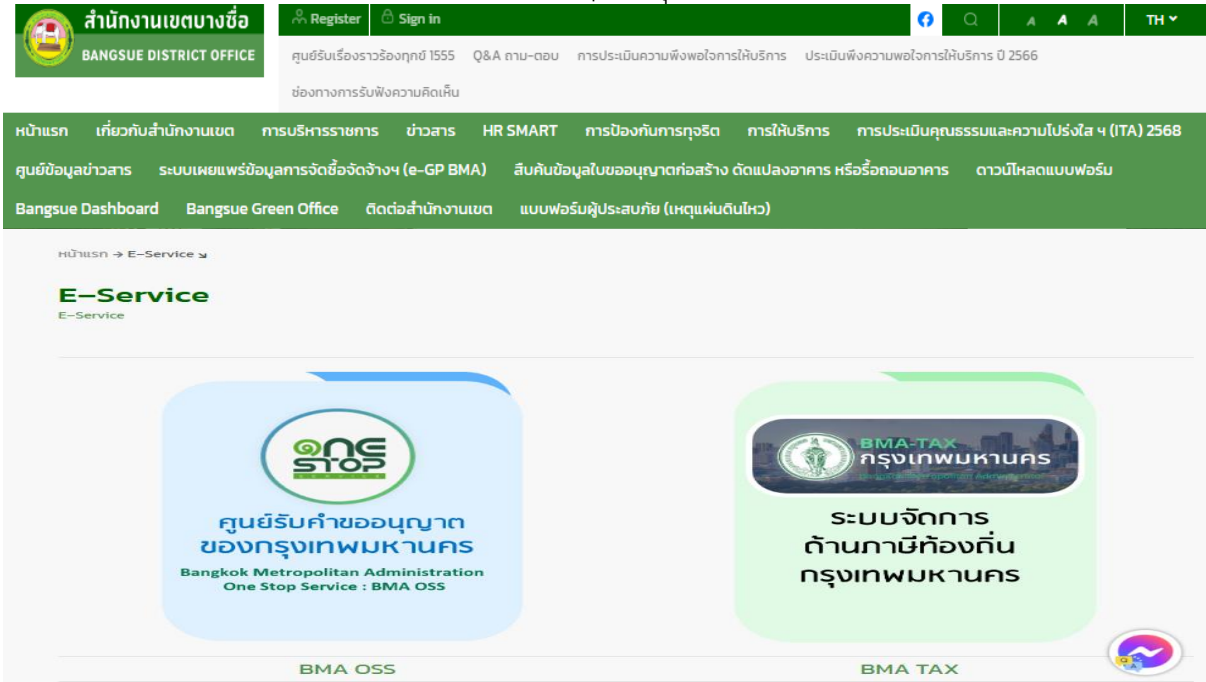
สำนักงานเขตบางซื่อ
BANGSUE DISTRICT OFFICE

Register Sign in Q A A A TH

ศูนย์รับเรื่องราวร้องทุกข์ 1555 Q&A ถาม-ตอบ การประเมินความพึงพอใจการให้บริการ ประเมินพึงความพอใจการให้บริการ ปี 2566 ช่องทางการรับฟังความคิดเห็น

หน้าแรก เกี่ยวกับสำนักงานเขต การบริหารราชการ ข่าวสาร HR SMART การป้องกันการทุจริต การให้บริการ การประเมินคุณธรรมและความโปร่งใส ฯ (ITA) 2568 ศูนย์ข้อมูลข่าวสาร ระบบเผยแพร่ข้อมูลการจัดซื้อจัดจ้างฯ (e-GP BMA) สืบค้นข้อมูลใบขออนุญาตก่อสร้าง ดัดแปลงอาคาร หรือรื้อถอนอาคาร ดาวน์โหลดแบบฟอร์ม Bangsue Dashboard Bangsue Green Office ติดต่อสำนักงานเขต แบบฟอร์มผู้ประสบภัย (เหตุแผ่นดินไหว)

หน้าแรก → E-Service

E-Service
E-Service

ONE STOP
ศูนย์รับคำขออนุญาต
ของกรุงเทพมหานคร
Bangkok Metropolitan Administration
One Stop Service : BMA OSS

BMA-TAX
กรุงเทพมหานคร
Bangkok Metropolitan Administration
ระบบจัดการ
ด้านภาษีท้องถิ่น
กรุงเทพมหานคร

BMA OSS
BMA TAX